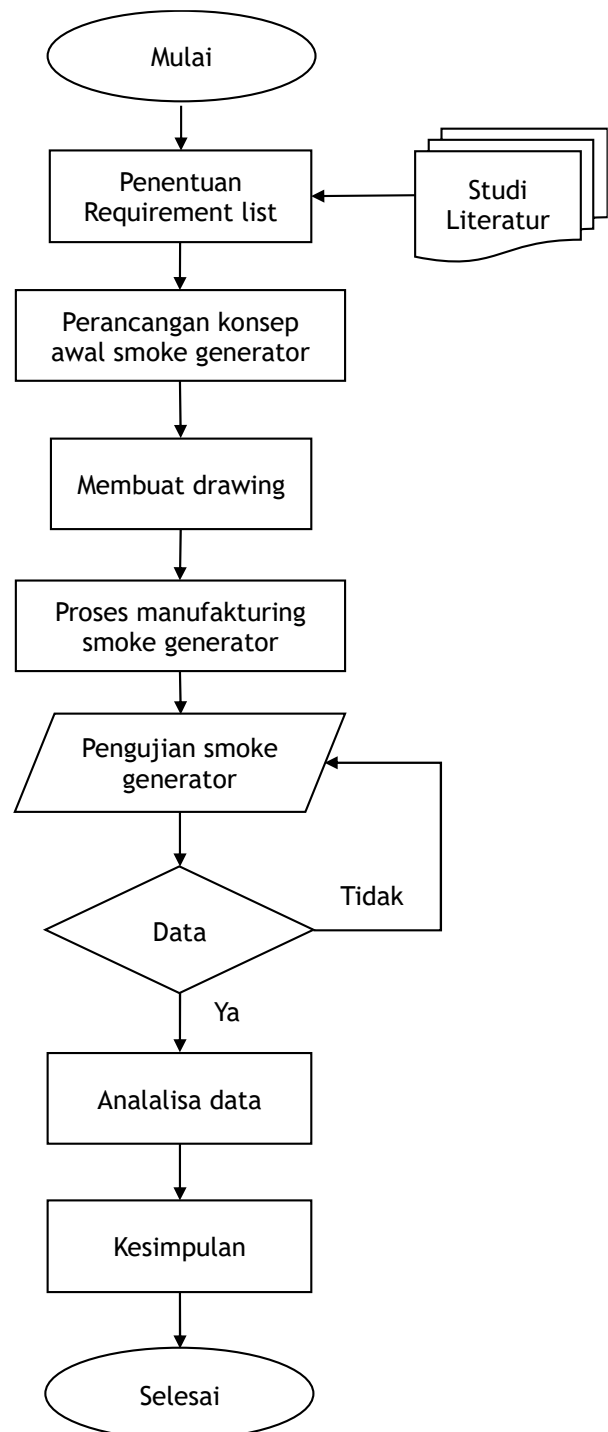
Mulai

Penentuan Requirement list

Studi Literatur

Perancangan konsep awal smoke generator

Membuat drawing

Proses manufakturing smoke generator

Pengujian smoke generator

Data

Tidak

Ya

Analalisa data

Kesimpulan

Selesai